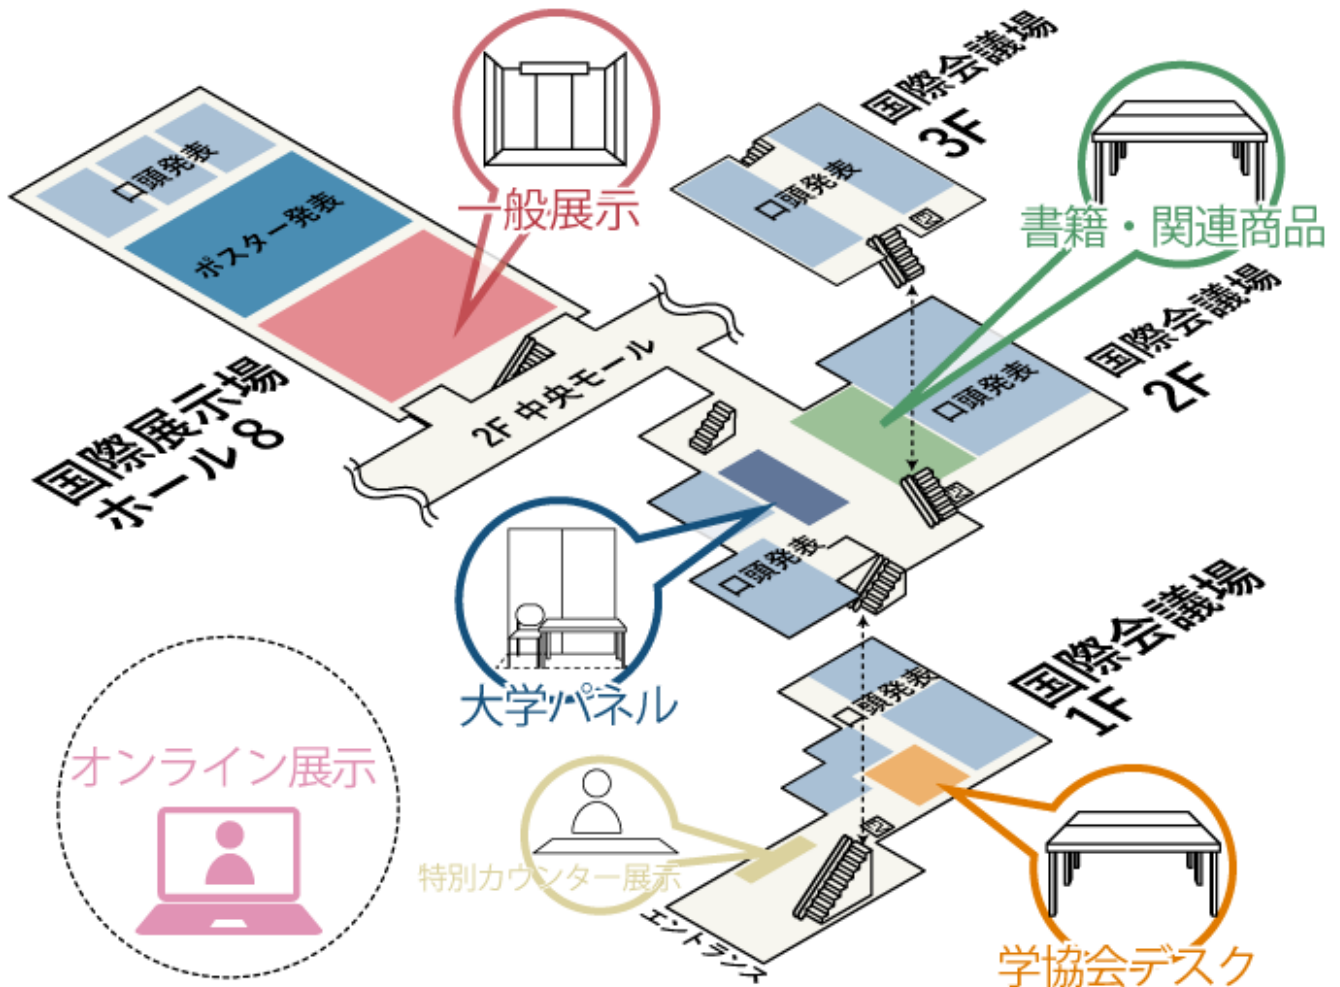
一般展示

口頭発表

ポスター発表

国際展示場
ホール8

2F 中央モール

国際会議場
3F

口頭発表

書籍・関連商品

国際会議場
2F

口頭発表

口頭発表

大学パネル

国際会議場
1F

口頭発表

オンライン展示

特別カウンター展示

エントランス

学協会デスク